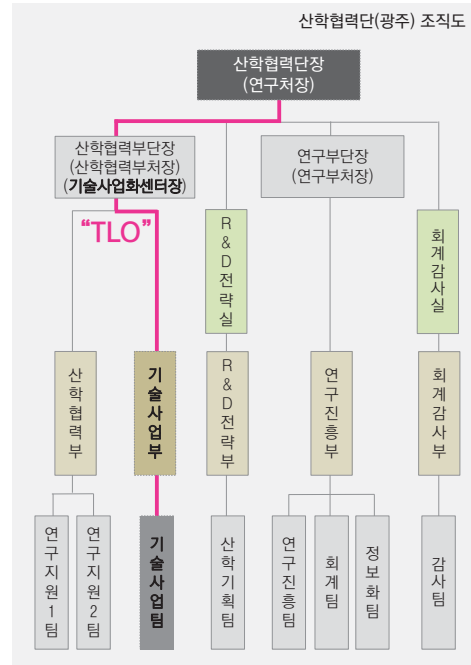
산학협력단(광주) 조직도

산학협력단장
(연구처장)

산학협력부단장
(산학협력부처장)
(기술사업화센터장)

연구부단장
(연구부처장)

"TLO"

R&D전략실

회계감사실

산학협력부

기술사업부

R&D전략부

연구진흥부

회계감사부

연구지원1팀

연구지원2팀

기술사업팀

산학기획팀

연구진흥팀

회계팀

정보화팀

감사팀